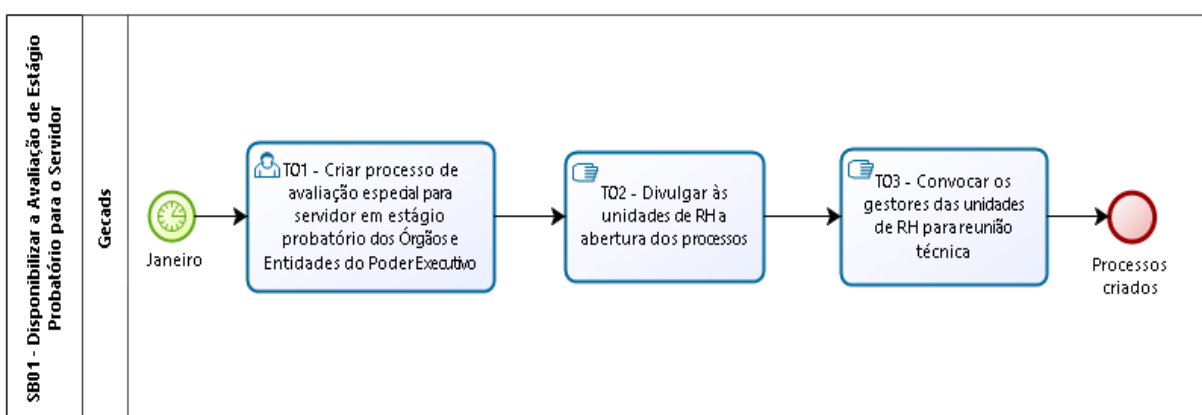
SB01 - Disponibilizar a Avaliação de Estágio Probatório para o Servidor

Gecads

Janeiro

T01 - Criar processo de avaliação especial para servidor em estágio probatório dos Órgãos e Entidades do Poder Executivo

T02 - Divulgar às unidades de RH a abertura dos processos

T03 - Convocar os gestores das unidades de RH para reunião técnica

Processos criados